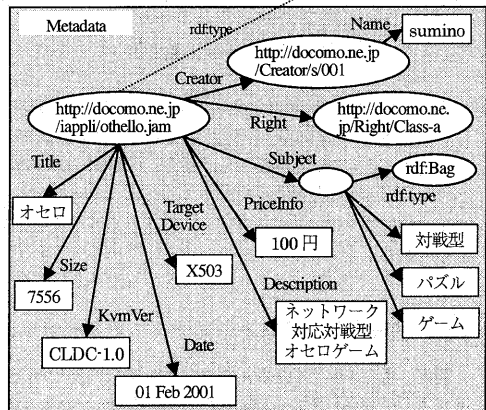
Metadata

rdf:type

Name

sumino

http://docomo.ne.jp /Creator/s/001

Creator

http://docomo.ne.jp /iappli/othello.jam

Right

http://docomo.ne. jp/Right/Class-a

Subject

rdf:Bag

rdf:type

Title

オセロ

Target Device

PriceInfo

100円

対戦型

Size

X503

パズル

7556

Description

ゲーム

KvmVer

ネットワーク 対応対戦型 オセロゲーム

CLDC-1.0

Date

01 Feb 2001